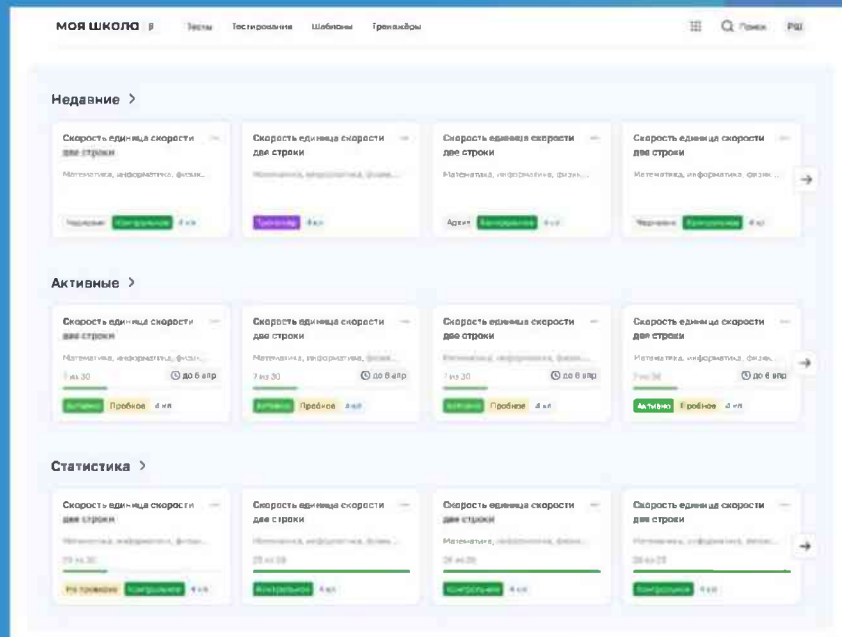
МОЯ ШКОЛА β Тесты Тестирования Шаблоны Тренажёры

Поиск РШ

Недавние >

Скорость единица скорости две строки
Математика, информатика, физик...
Черновик Контрольное 4 кл

Скорость единица скорости две строки
Математика, информатика, физик...
Тренажёр 4 кл

Скорость единица скорости две строки
Математика, информатика, физик...
Архив Контрольное 4 кл

Скорость единица скорости две строки
Математика, информатика, физик...
Черновик Контрольное 4 кл

Активные >

Скорость единица скорости две строки
Математика, информатика, физик...
7 из 30 до 6 апр
Активно Пробное 4 кл

Скорость единица скорости две строки
Математика, информатика, физик...
7 из 30 до 6 апр
Активно Пробное 4 кл

Скорость единица скорости две строки
Математика, информатика, физик...
7 из 30 до 6 апр
Активно Пробное 4 кл

Скорость единица скорости две строки
Математика, информатика, физик...
7 из 30 до 6 апр
Активно Пробное 4 кл

Статистика >

Скорость единица скорости две строки
Математика, информатика, физик...
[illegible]
На проверке Контрольное 4 кл

Скорость единица скорости две строки
Математика, информатика, физик...
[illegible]
Контрольное 4 кл

Скорость единица скорости две строки
Математика, информатика, физик...
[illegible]
Контрольное 4 кл

Скорость единица скорости две строки
Математика, информатика, физик...
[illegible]
Контрольное 4 кл